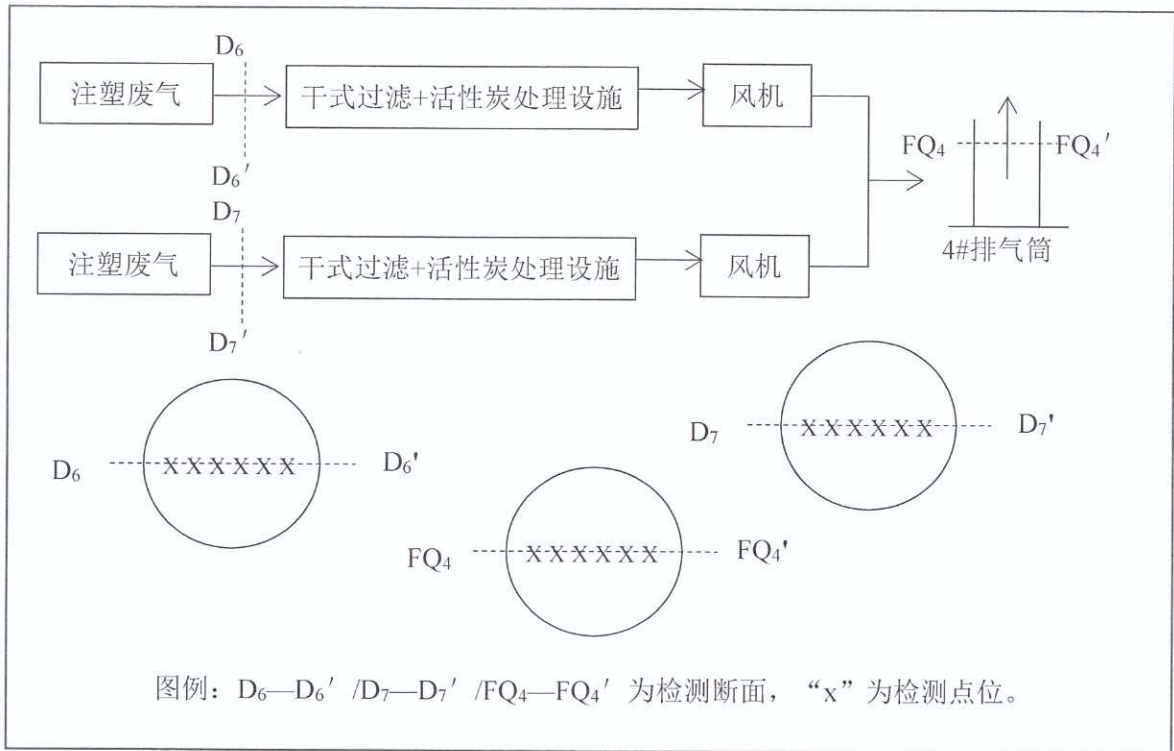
D₆

注塑废气

干式过滤+活性炭处理设施

风机

D₆′

D₇

注塑废气

干式过滤+活性炭处理设施

风机

D₇′

FQ₄

FQ₄′

4#排气筒

D₇ XXXXXX D₇′

D₆ XXXXXX D₆′

FQ₄ XXXXXX FQ₄′

图例：D₆—D₆′/D₇—D₇′/FQ₄—FQ₄′为检测断面，“x”为检测点位。